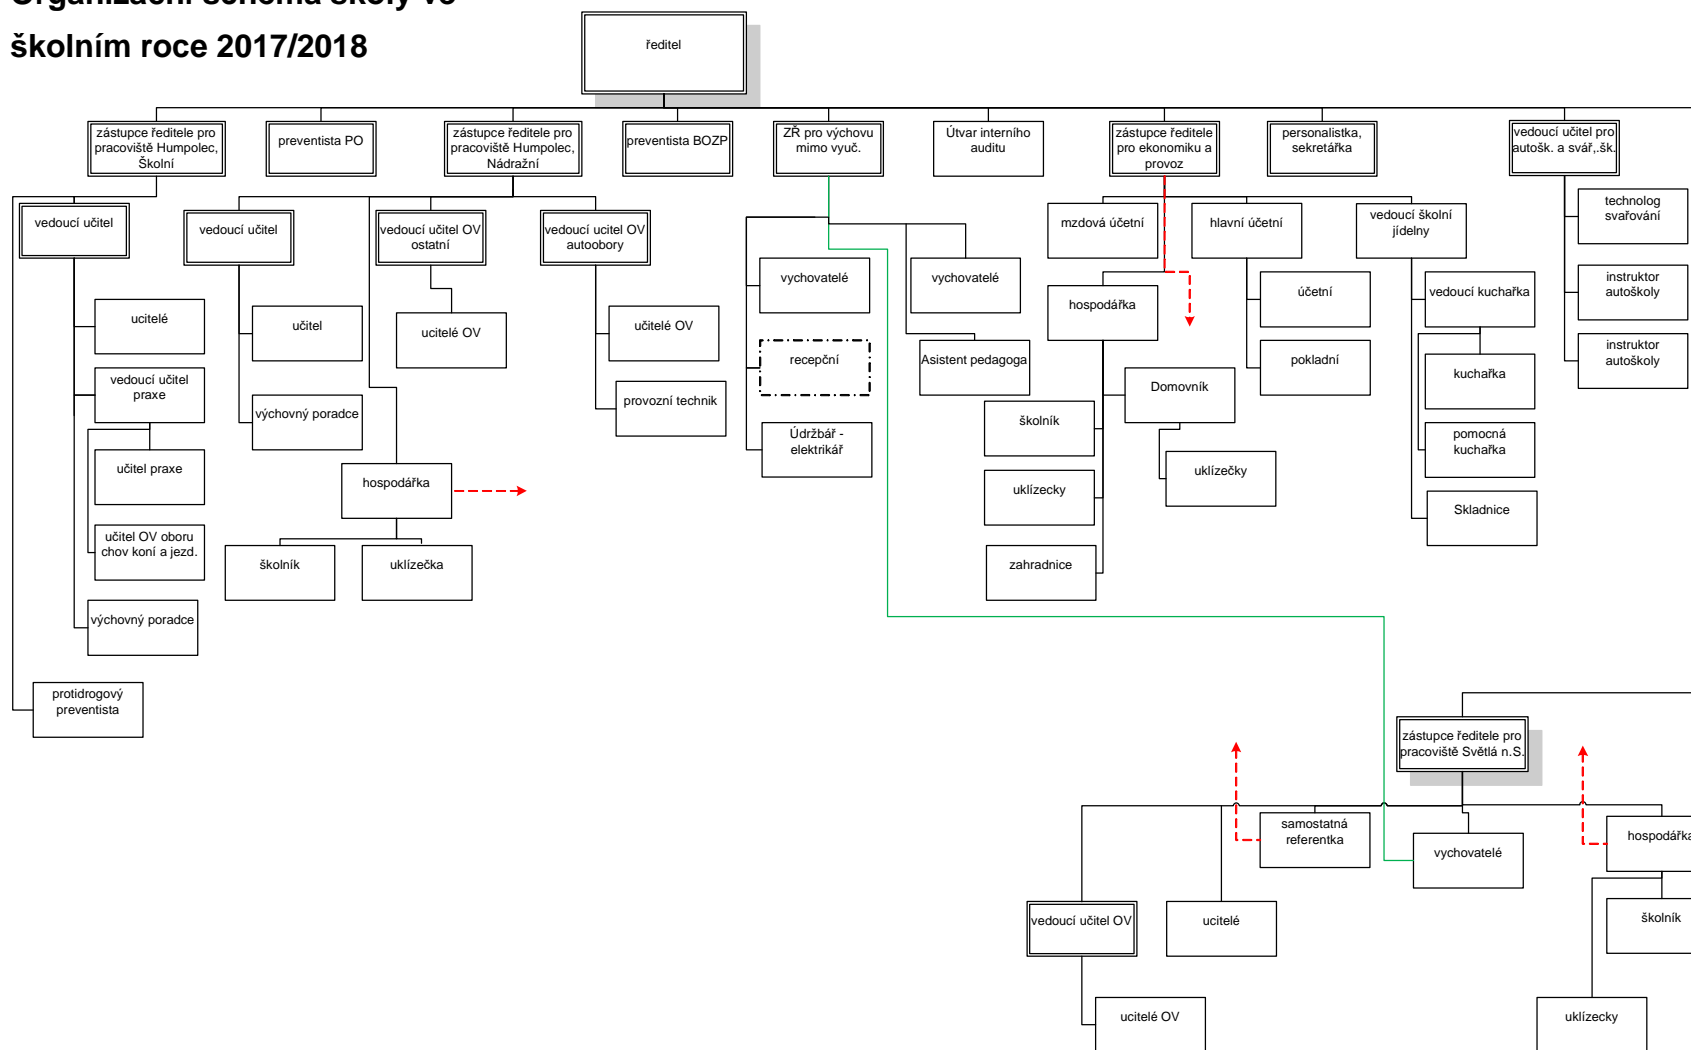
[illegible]

školním roce 2017/2018

ředitel

zástupce ředitele pro pracoviště Humpolec, Školní

preventista PO

zástupce ředitele pro pracoviště Humpolec, Nádražní

preventista BOZP

ZŘ pro výchovu mimo vyuč.

Útvar interního auditu

zástupce ředitele pro ekonomiku a provoz

personalistka, sekretářka

vedoucí učitel pro autošk. a svář.,šk.

vedoucí učitel

ucitelé

vedoucí učitel praxe

učitel praxe

učitel OV oboru chov koní a jezd.

výchovný poradce

protidrogový preventista

vedoucí učitel

učitel

výchovný poradce

hospodářka

školník

uklízečka

vedoucí učitel OV ostatní

ucitelé OV

vedoucí ucitel OV autoobory

učitelé OV

provozní technik

vychovatelé

recepční

Údržbář - elektrikář

vychovatelé

Asistent pedagoga

mzdová účetní

hospodářka

školník

uklízecky

zahradnice

Domovník

uklízečky

hlavní účetní

účetní

pokladní

vedoucí školní jídelny

vedoucí kuchařka

kuchařka

pomocná kuchařka

Skladnice

technolog svařování

instruktor autoškoly

instruktor autoškoly

zástupce ředitele pro pracoviště Světlá n.S.

samostatná referentka

vychovatelé

hospodářka

vedoucí učitel OV

ucitelé

ucitelé OV

školník

uklízecky